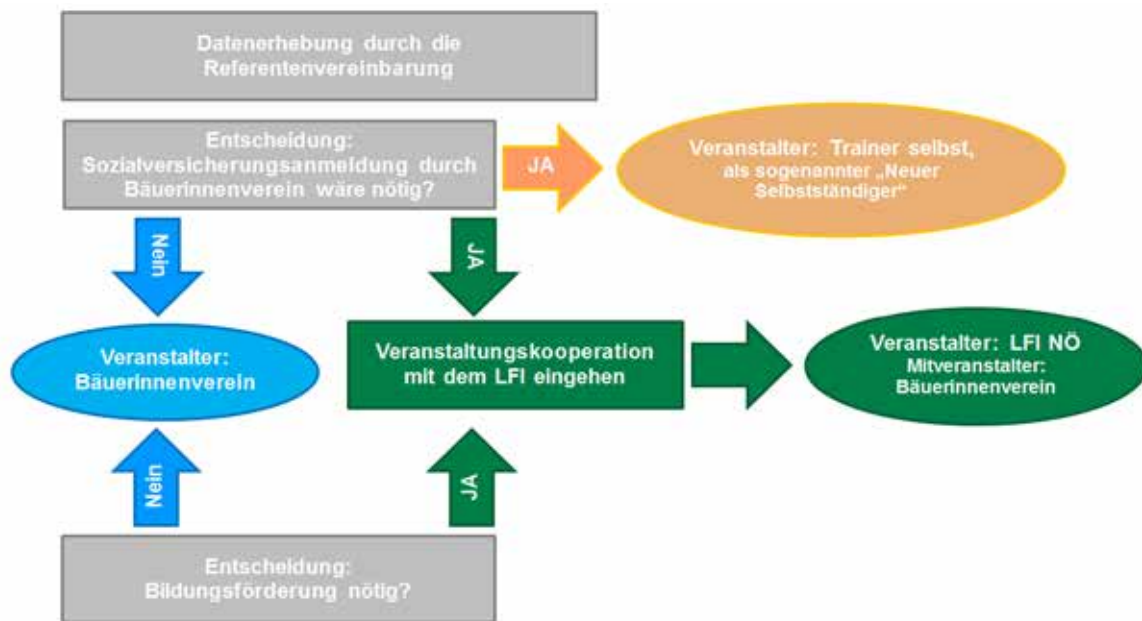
Datenerhebung durch die Referentenvereinbarung

Entscheidung: Sozialversicherungsanmeldung durch Bäuerinnenverein wäre nötig?

JA

Veranstalter: Trainer selbst, als sogenannter „Neuer Selbstständiger“

Nein

JA

Veranstalter: Bäuerinnenverein

Veranstaltungskooperation mit dem LFI eingehen

Veranstalter: LFI NÖ
Mitveranstalter: Bäuerinnenverein

Nein

JA

Entscheidung: Bildungsförderung nötig?